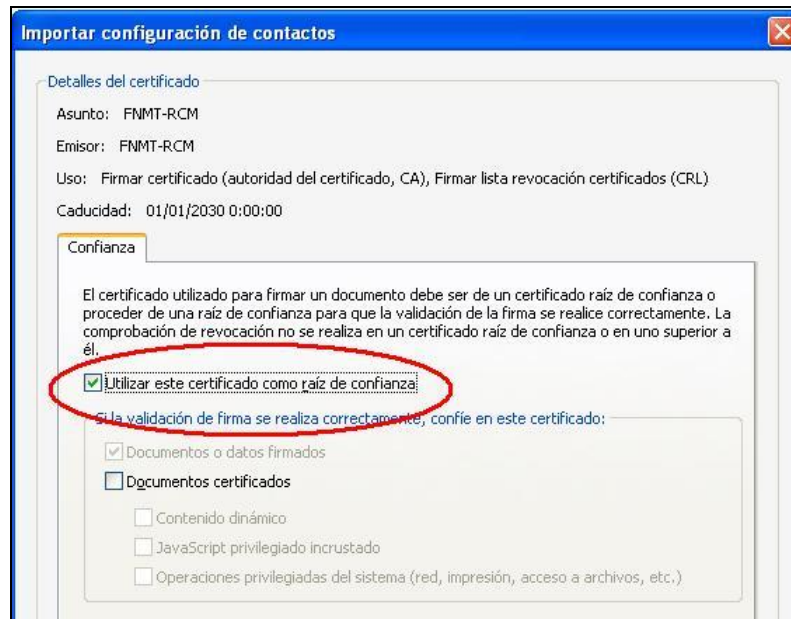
Importar configuración de contactos

Detalles del certificado

Asunto: FNMT-RCM

Emisor: FNMT-RCM

Uso: Firmar certificado (autoridad del certificado, CA), Firmar lista revocación certificados (CRL)

Caducidad: 01/01/2030 0:00:00

Confianza

El certificado utilizado para firmar un documento debe ser de un certificado raíz de confianza o proceder de una raíz de confianza para que la validación de la firma se realice correctamente. La comprobación de revocación no se realiza en un certificado raíz de confianza o en uno superior a él.

Utilizar este certificado como raíz de confianza

Si la validación de firma se realiza correctamente, confíe en este certificado:

Documentos o datos firmados

Documentos certificados

Contenido dinámico

JavaScript privilegiado incrustado

Operaciones privilegiadas del sistema (red, impresión, acceso a archivos, etc.)